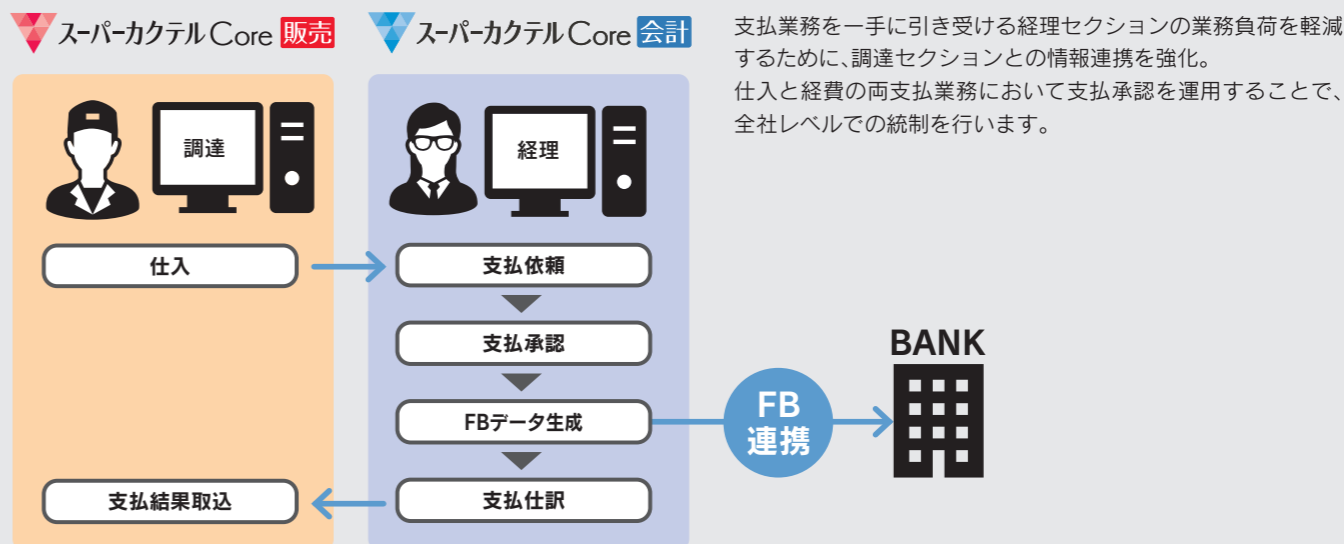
スーパーカクテルCore 販売

スーパーカクテルCore 会計

支払業務を一手に引き受ける経理セクションの業務負荷を軽減するために、調達セクションとの情報連携を強化。
仕入と経費の両支払業務において支払承認を運用することで、全社レベルでの統制を行います。

調達

経理

仕入

支払依頼

支払承認

FBデータ生成

支払仕訳

支払結果取込

FB
連携

BANK